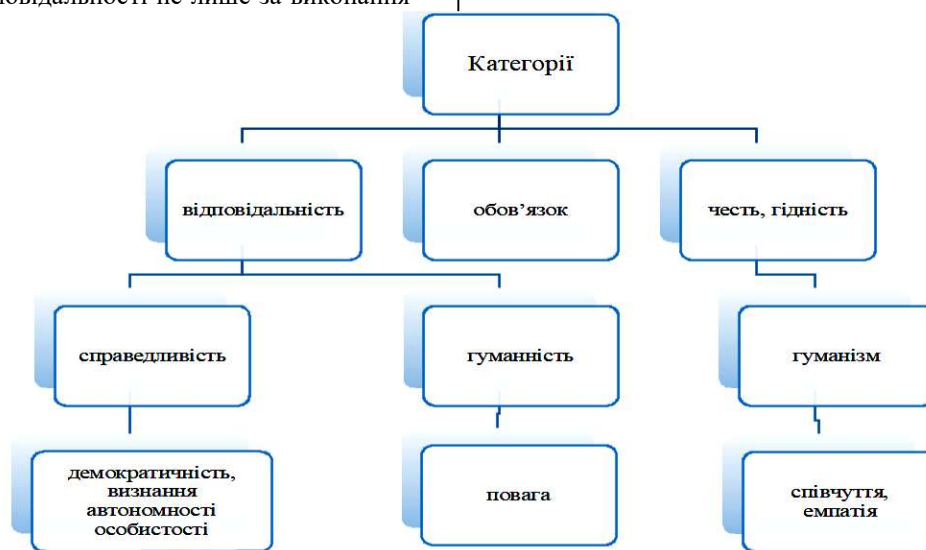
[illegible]овідальності не лише за виконання

Категорії

відповідальність

обов’язок

честь, гідність

справедливість

гуманність

гуманізм

демократичність, визнання автономності особистості

повага

співчуття, емпатія